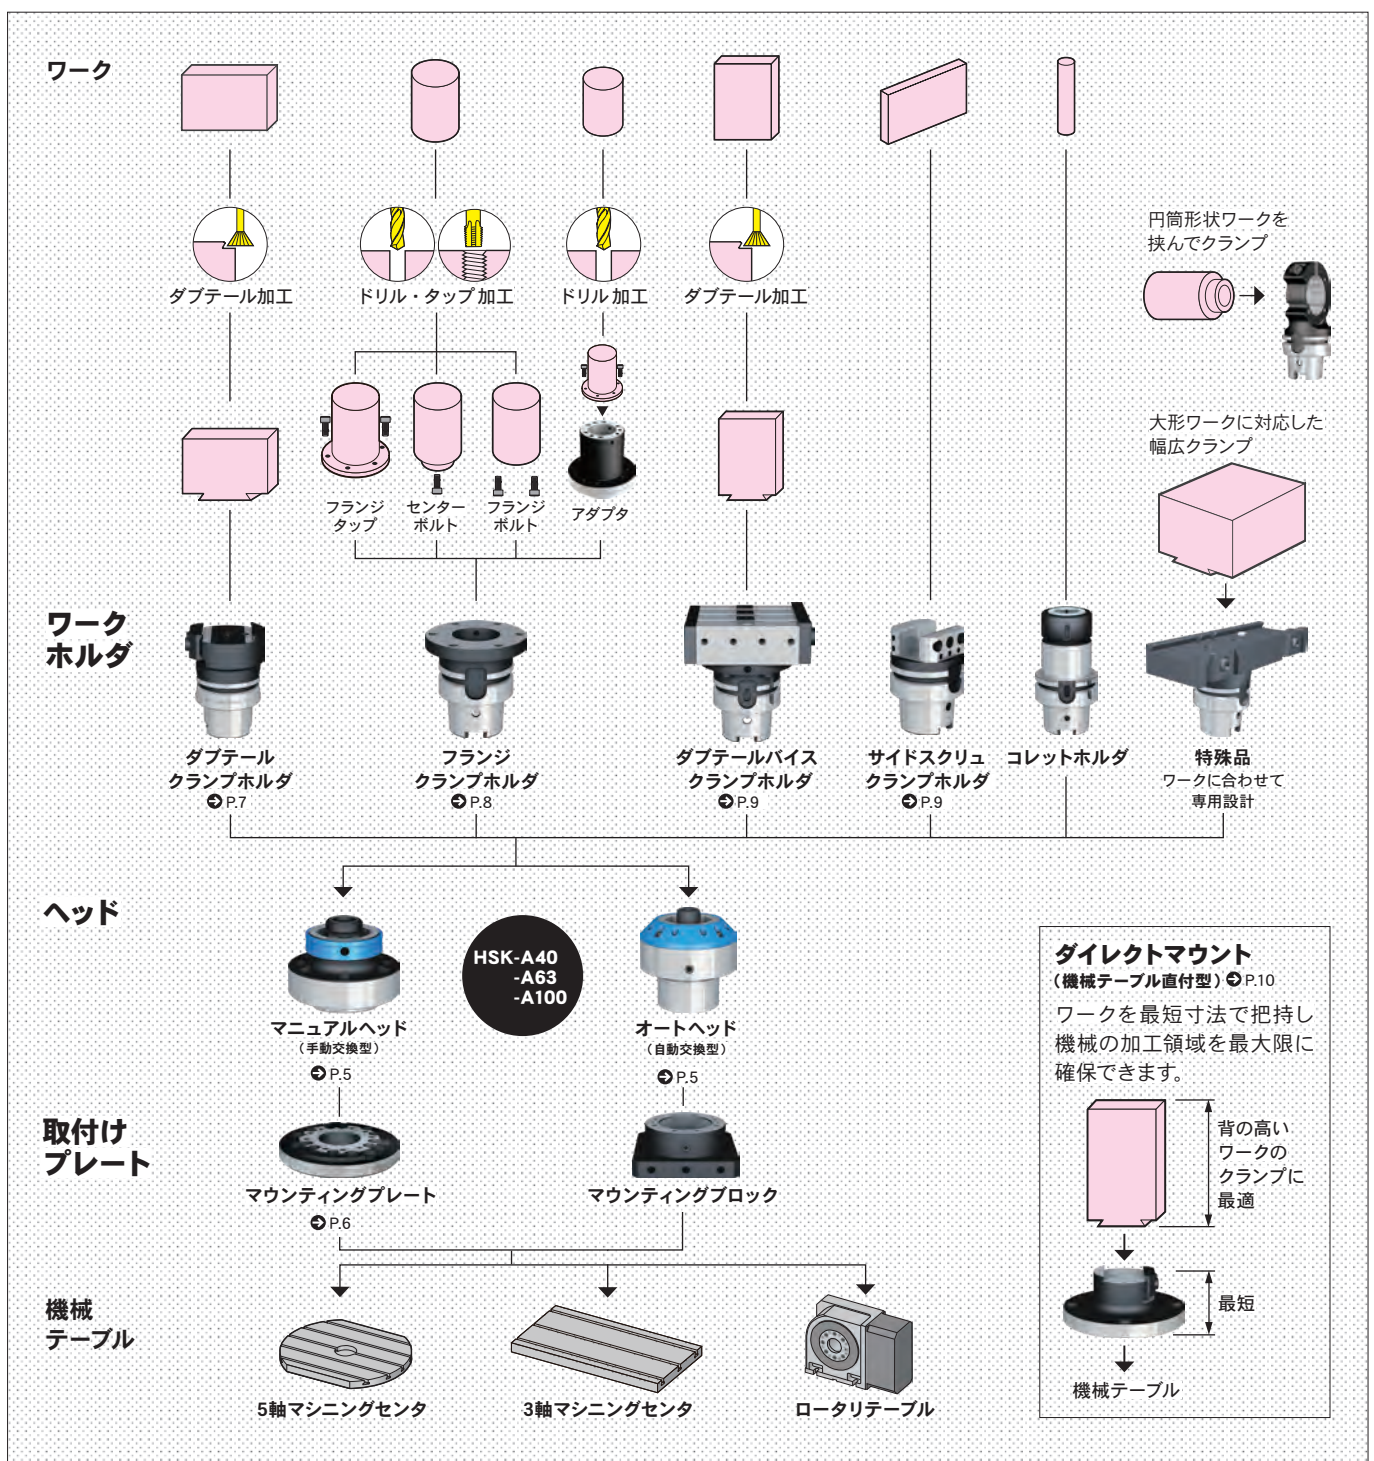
ワーク

ダブテール加工

ドリル・タップ加工

ドリル加工

ダブテール加工

円筒形状ワークを挟んでクランプ

大形ワークに対応した幅広クランプ

フランジタップ

センターボルト

フランジボルト

アダプタ

ワークホルダ

ダブテールクランプホルダ
➔ P.7

フランジクランプホルダ
➔ P.8

ダブテールバイスクランプホルダ
➔ P.9

サイドスクリュクランプホルダ
➔ P.9

コレットホルダ

特殊品
ワークに合わせて専用設計

ヘッド

HSK-A40 -A63 -A100

マニュアルヘッド
（手動交換型）
➔ P.5

オートヘッド
（自動交換型）
➔ P.5

取付けプレート

マウンティングプレート
➔ P.6

マウンティングブロック

機械テーブル

5軸マシニングセンタ

3軸マシニングセンタ

ロータリテーブル

ダイレクトマウント
（機械テーブル直付型）➔ P.10
ワークを最短寸法で把持し機械の加工領域を最大限に確保できます。

背の高いワークのクランプに最適

最短

機械テーブル